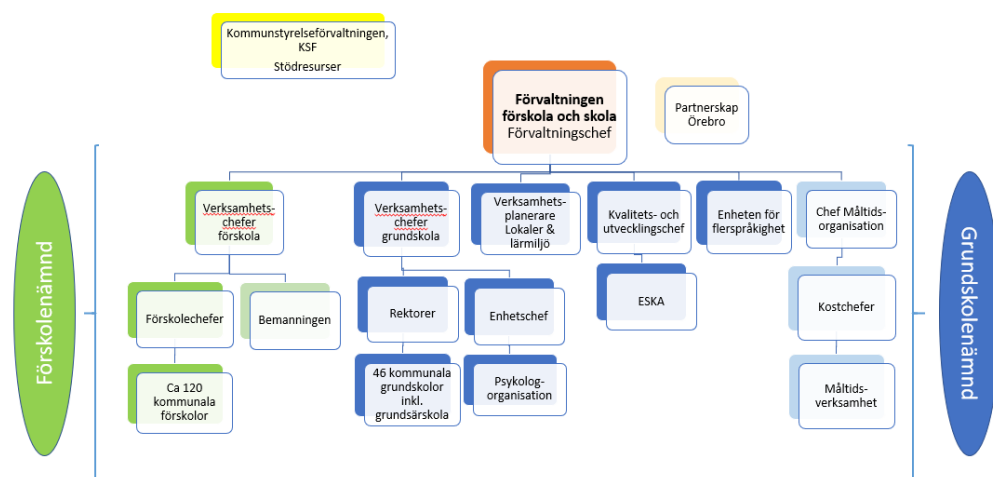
Kommunstyrelseförvaltningen, KSF
Stödresurser

Förvaltningen förskola och skola
Förvaltningschef

Partnerskap Örebro

Förskolenämnd

Verksamhetschefer förskola

Förskolechefer

Bemanningen

Ca 120 kommunala förskolor

Verksamhetschefer grundskola

Rektorer

46 kommunala grundskolor inkl. grundsärskola

Enhetschef

Psykologorganisation

Verksamhetsplanerare Lokaler & lärmiljö

Kvalitets- och utvecklingschef

ESKA

Enheten för flerspråkighet

Chef Måltidsorganisation

Kostchefer

Måltidsverksamhet

Grundskolenämnd